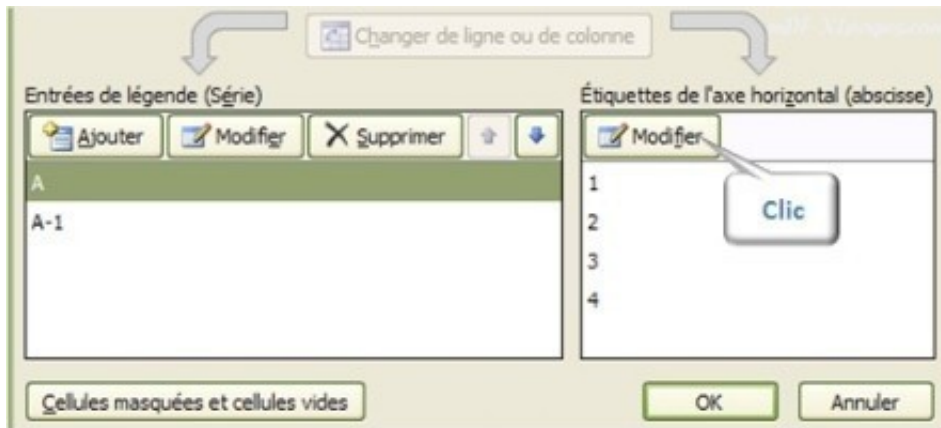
Changer de ligne ou de colonne

Entrées de légende (Série)

Ajouter | Modifier | Supprimer

A

A-1

Étiquettes de l'axe horizontal (abscisse)

Modifier

1

2

3

4

Clic

Cellules masquées et cellules vides

OK

Annuler